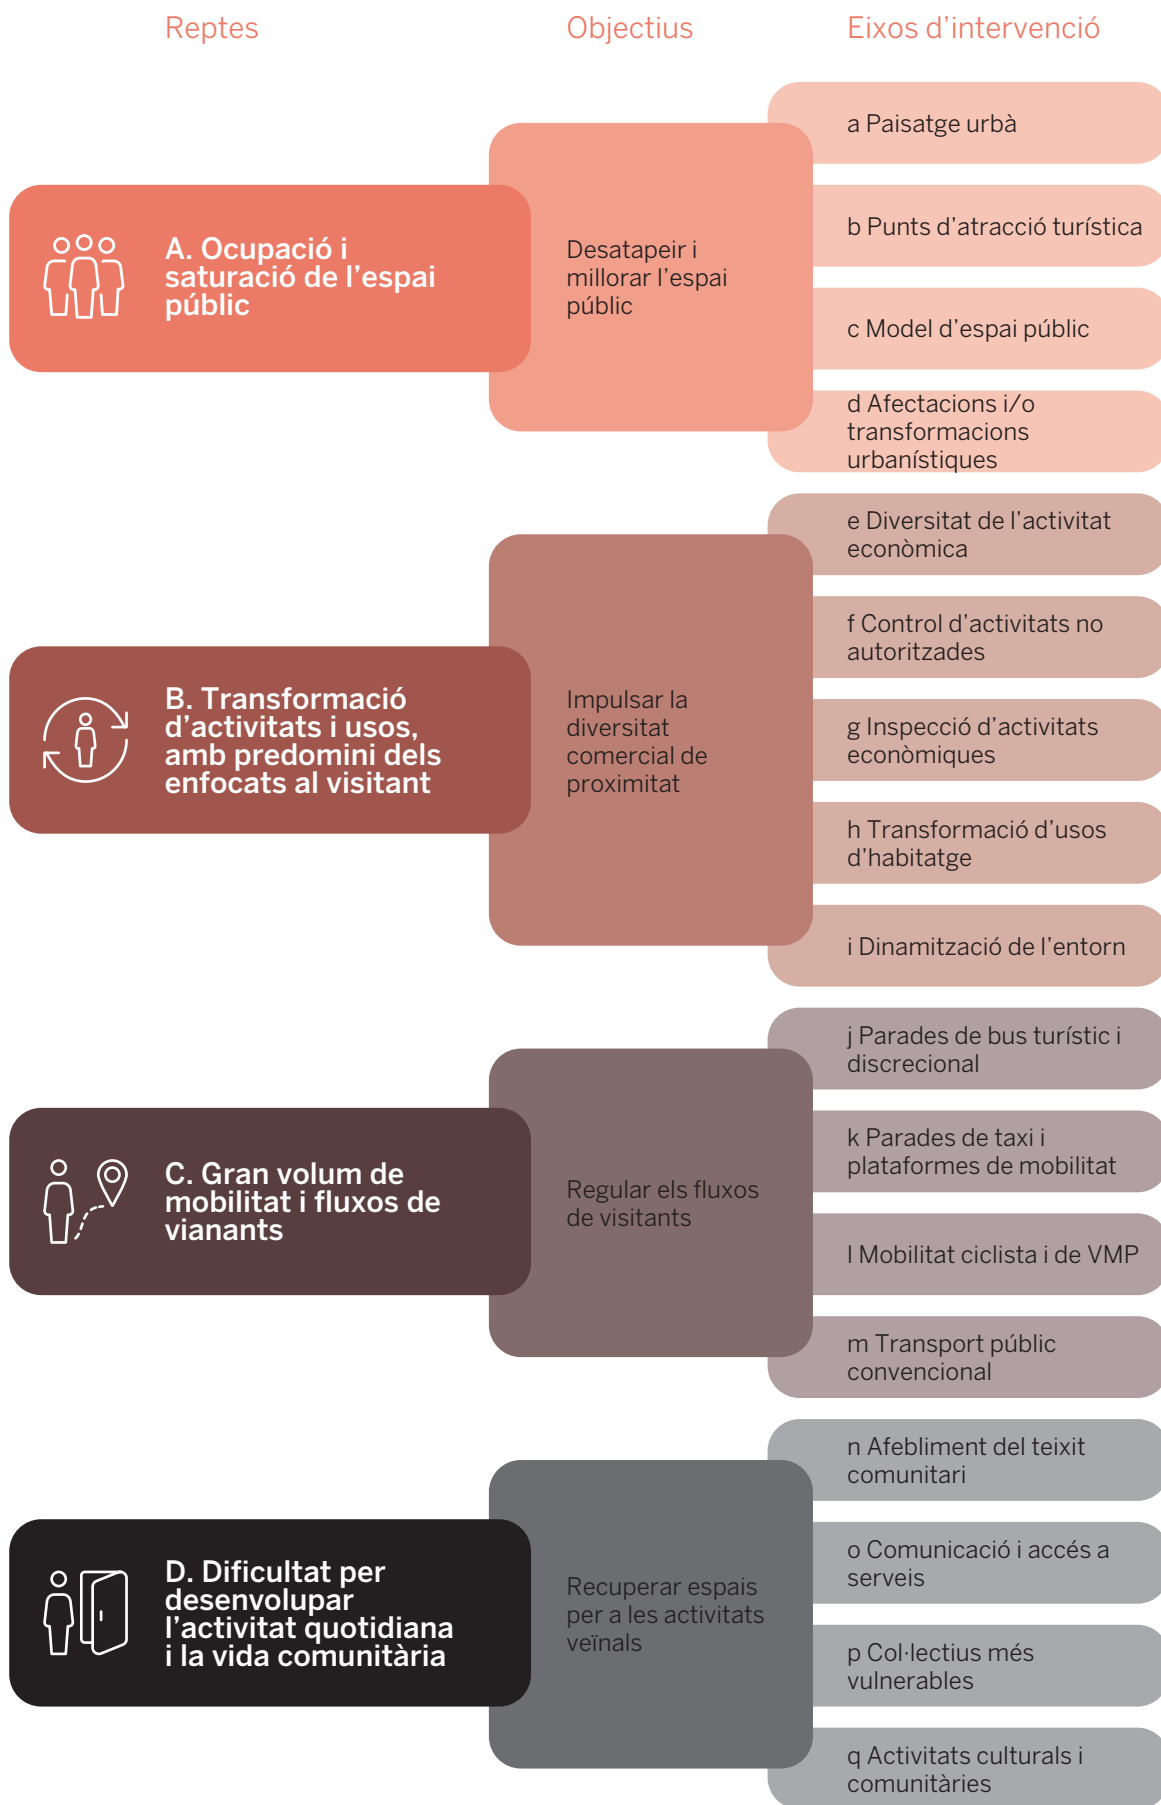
Reptes

Objectius

Eixos d'intervenció

A. Ocupació i saturació de l'espai públic

Desatapeir i millorar l'espai públic

a Paisatge urbà

b Punts d'atracció turística

c Model d'espai públic

d Afectacions i/o transformacions urbanístiques

B. Transformació d'activitats i usos, amb predomini dels enfocats al visitant

Impulsar la diversitat comercial de proximitat

e Diversitat de l'activitat econòmica

f Control d'activitats no autoritzades

g Inspecció d'activitats econòmiques

h Transformació d'usos d'habitatge

i Dinamització de l'entorn

C. Gran volum de mobilitat i fluxos de vianants

Regular els fluxos de visitants

j Parades de bus turístic i discrecional

k Parades de taxi i plataformes de mobilitat

l Mobilitat ciclista i de VMP

m Transport públic convencional

D. Dificultat per desenvolupar l'activitat quotidiana i la vida comunitària

Recuperar espais per a les activitats veïnals

n Afebliment del teixit comunitari

o Comunicació i accés a serveis

p Col·lectius més vulnerables

q Activitats culturals i comunitàries